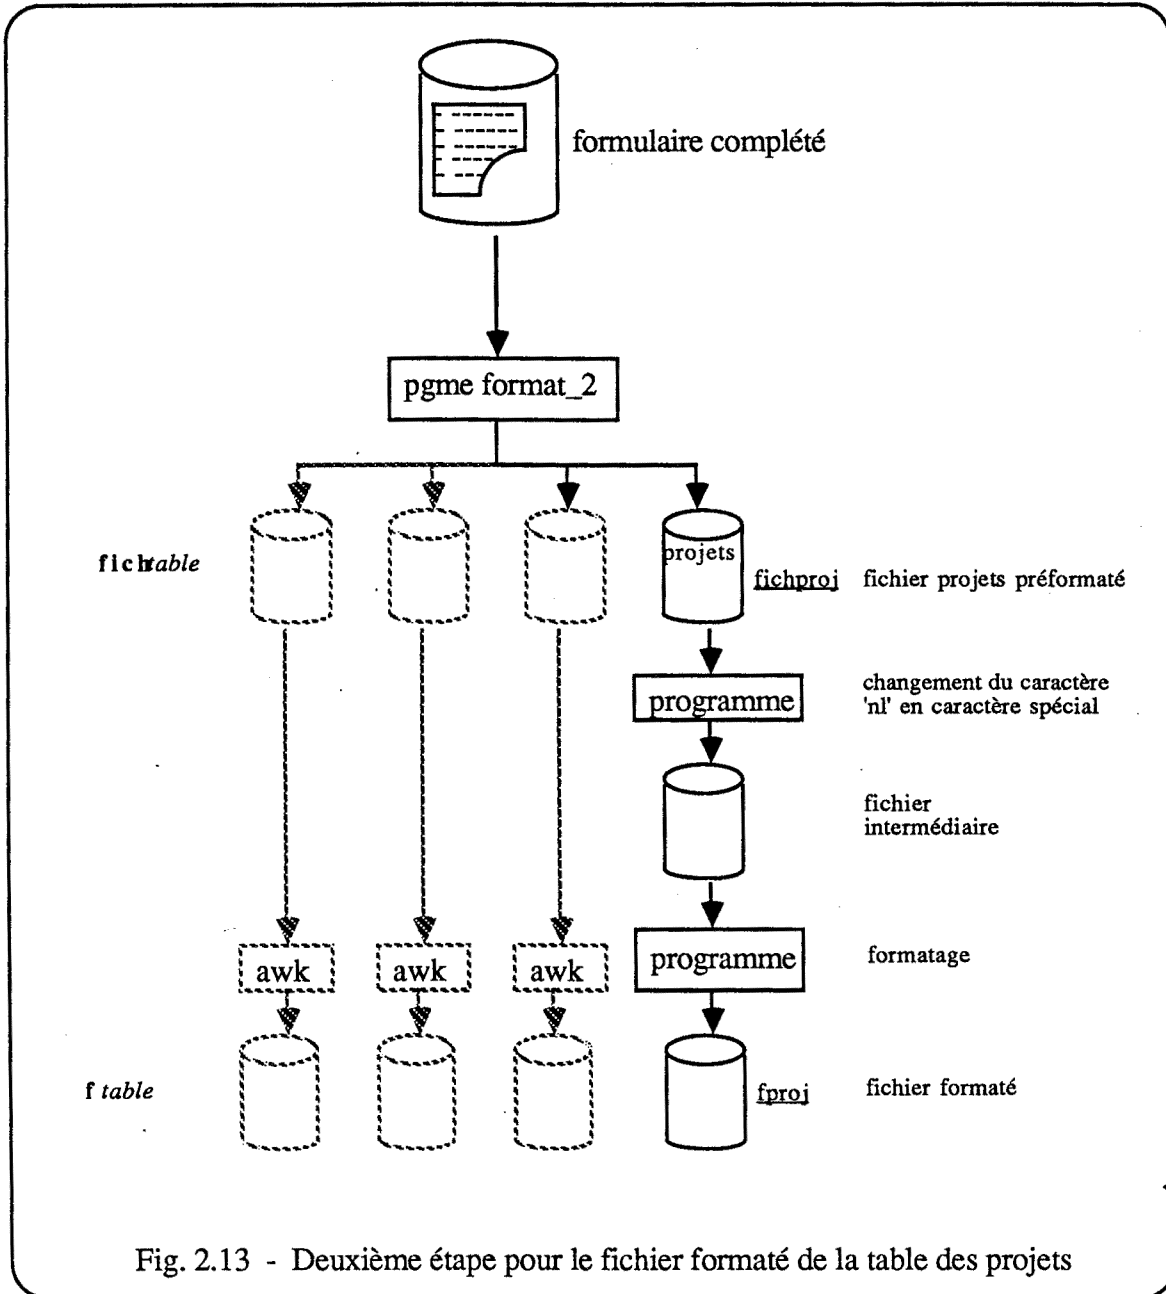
formulaire complété

pgme format_2

fichtable

projets

fichproj fichier projets préformaté

programme

changement du caractère 'nl' en caractère spécial

fichier intermédiaire

awk

awk

awk

programme

formatage

f table

fproj

fichier formaté

Fig. 2.13 - Deuxième étape pour le fichier formaté de la table des projets